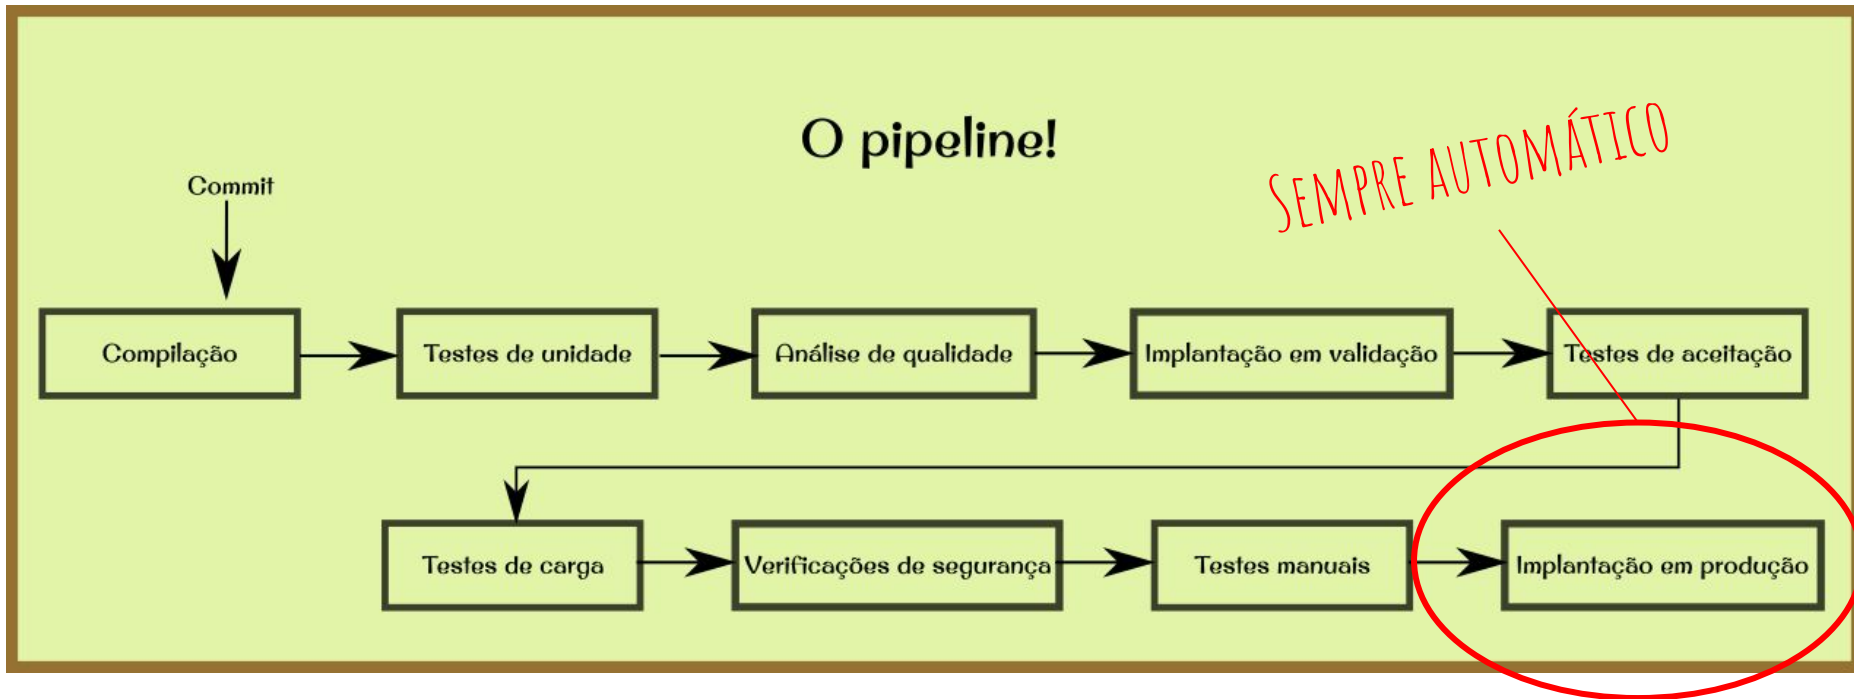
O pipeline!

SEMPRE AUTOMÁTICO

Commit

Compilação

Testes de unidade

Análise de qualidade

Implantação em validação

Testes de aceitação

Testes de carga

Verificações de segurança

Testes manuais

Implantação em produção